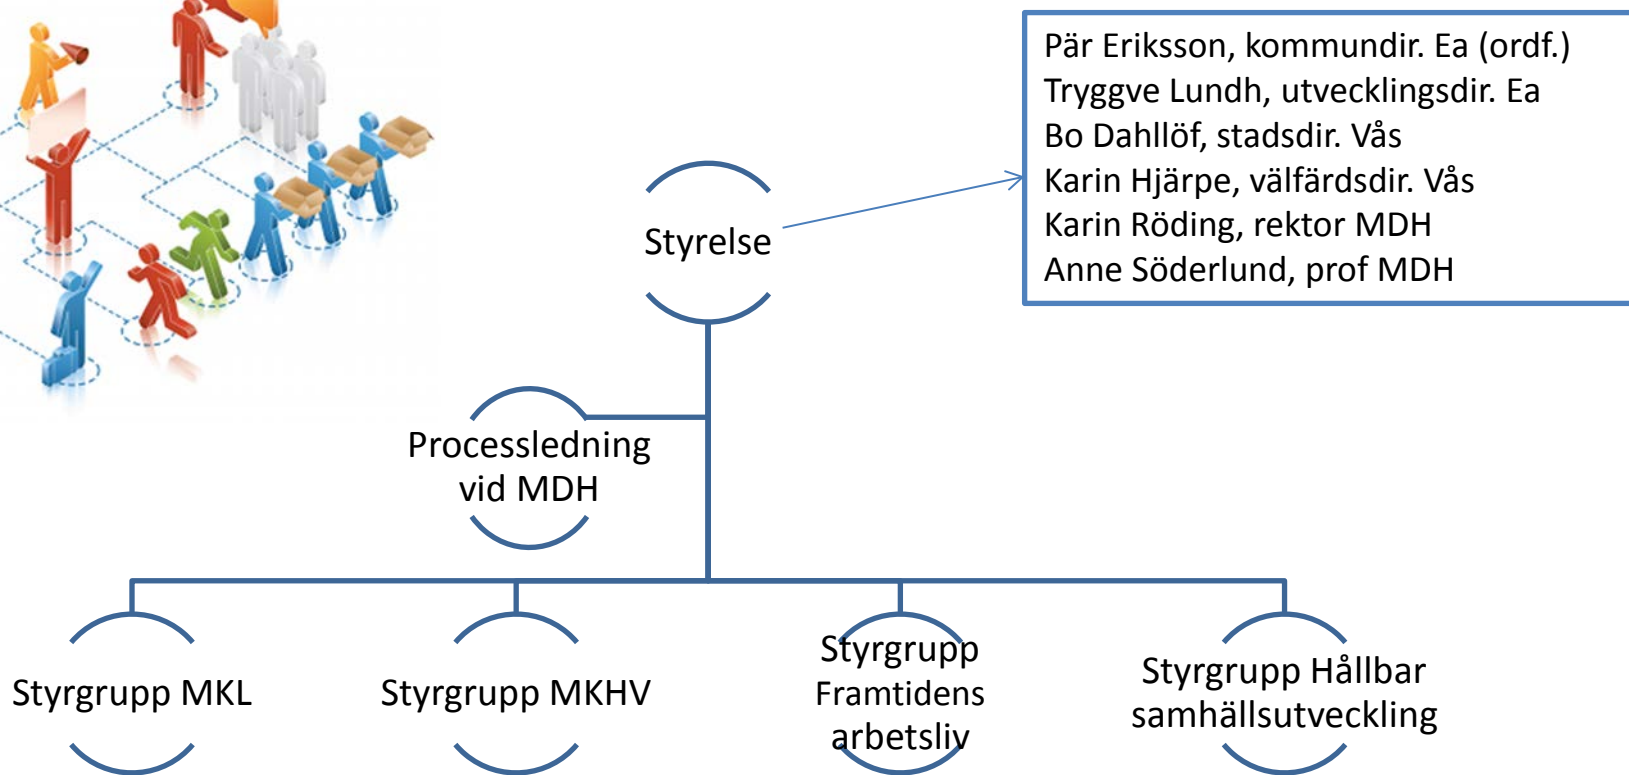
Pär Eriksson, kommundir. Ea (ordf.)
Tryggve Lundh, utvecklingsdir. Ea
Bo Dahllöf, stadsdir. Vås
Karin Hjärpe, välfärdsdir. Vås
Karin Röding, rektor MDH
Anne Söderlund, prof MDH

Styrelse

Processledning vid MDH

Styrgrupp MKL

Styrgrupp MKHV

Styrgrupp Framtidens arbetsliv

Styrgrupp Hållbar samhällsutveckling